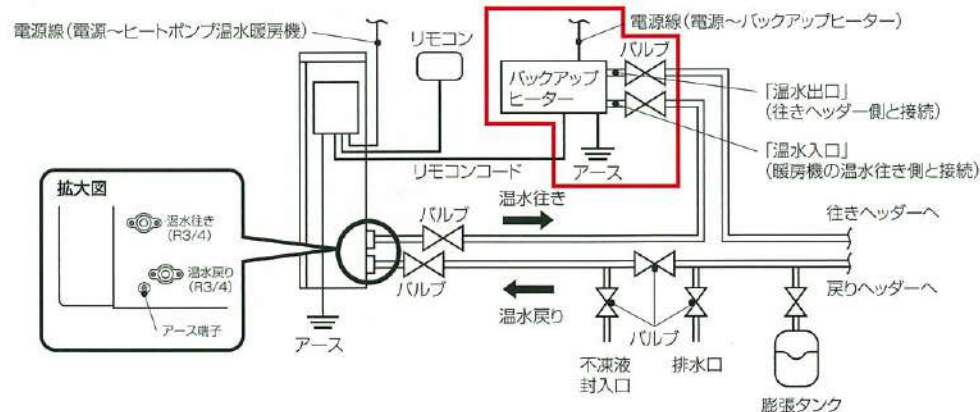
電源線(電源～ヒートポンプ温水暖房機)

リモコン

電源線(電源～バックアップヒーター)

バルブ

バックアップヒーター

「温水出口」
(往きヘッダー側と接続)

「温水入口」
(暖房機の温水往き側と接続)

アース

リモコンコード

拡大図

温水往き
(R3/4)

温水戻り
(R3/4)

アース端子

バルブ

温水往き

往きヘッダーへ

バルブ

戻りヘッダーへ

温水戻り

バルブ

アース

不凍液
封入口

排水口

膨張タンク